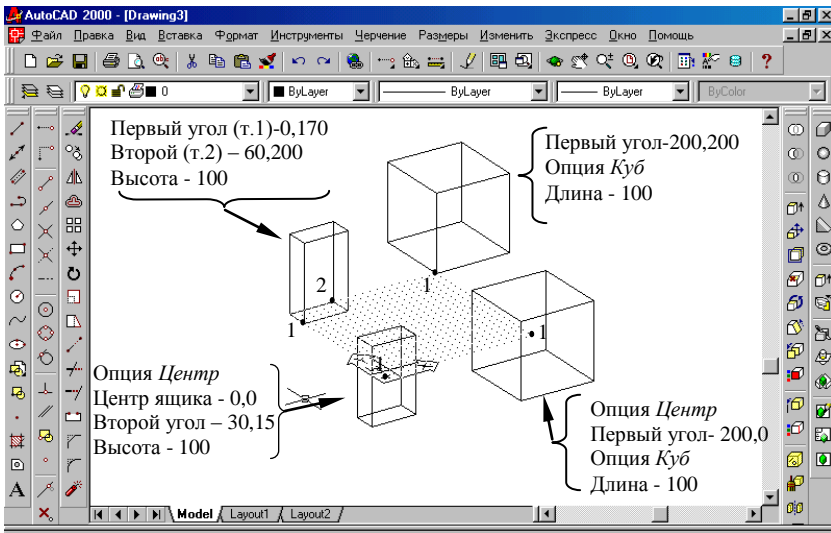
AutoCAD 2000 - [Drawing3]

Файл Правка Вид Вставка Формат Инструменты Черчение Размеры Изменить Экспресс Окно Помощь

0

ByLayer

ByLayer

ByLayer

ByColor

Первый угол (т.1)-0,170
Второй (т.2) – 60,200
Высота - 100

Первый угол-200,200
Опция *Куб*
Длина - 100

2

1

1

1

1

Опция *Центр*
Центр ящика - 0,0
Второй угол – 30,15
Высота - 100

Опция *Центр*
Первый угол- 200,0
Опция *Куб*
Длина - 100

Model Layout1 Layout2